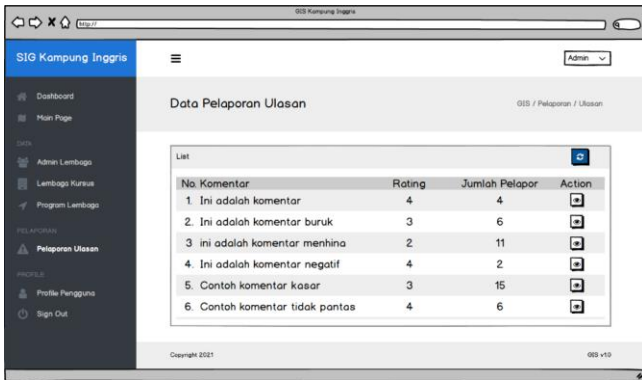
GIS Kampung Inggris

http://

SIG Kampung Inggris

Admin

Dashboard

Main Page

DATA

Admin Lembaga

Lembaga Kursus

Program Lembaga

PELAPORAN

Pelaporan Ulasan

PROFILE

Profile Pengguna

Sign Out

Data Pelaporan Ulasan

GIS / Pelaporan / Ulasan

List

| No. Komentar | Rating | Jumlah Pelapor | Action |
|---|---|---|---|
| 1. Ini adalah komentar | 4 | 4 | |
| 2. Ini adalah komentar buruk | 3 | 6 | |
| 3 ini adalah komentar menhina | 2 | 11 | |
| 4. Ini adalah komentar negatif | 4 | 2 | |
| 5. Contoh komentar kasar | 3 | 15 | |
| 6. Contoh komentar tidak pantas | 4 | 6 | |

Copyright 2021

GIS v1.0